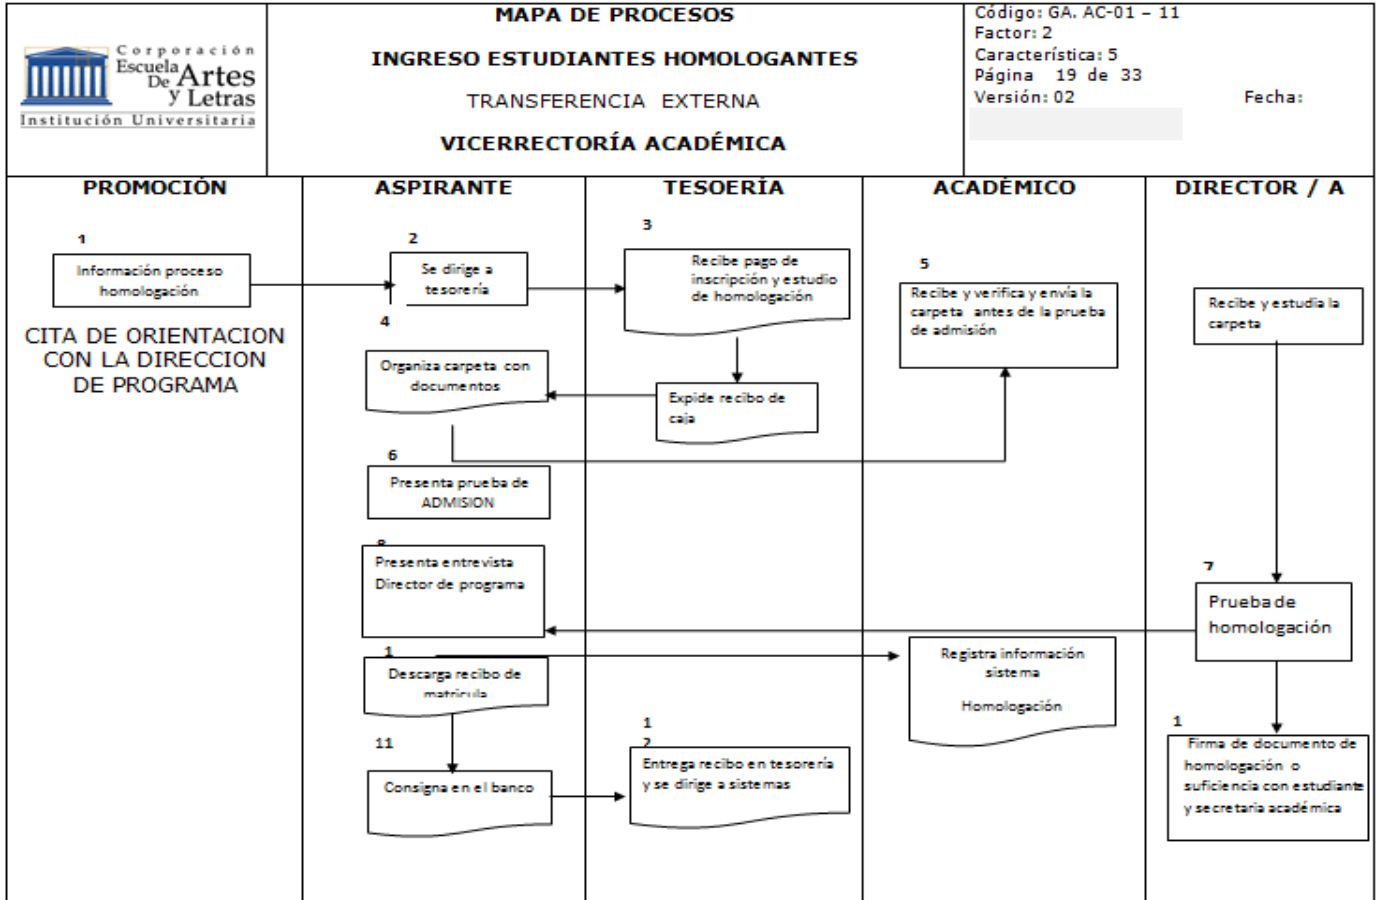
Corporación Escuela De Artes y Letras
Institución Universitaria

MAPA DE PROCESOS

INGRESO ESTUDIANTES HOMOLOGANTES

TRANSFERENCIA EXTERNA

VICERRECTORÍA ACADÉMICA

Código: GA. AC-01 – 11
Factor: 2
Característica: 5
Página 19 de 33
Versión: 02
Fecha:

PROMOCIÓN

ASPIRANTE

TESOERÍA

ACADÉMICO

DIRECTOR / A

1
Información proceso homologación

CITA DE ORIENTACION CON LA DIRECCION DE PROGRAMA

2
Se dirige a tesorería

3
Recibe pago de inscripción y estudio de homologación

5
Recibe y verifica y envía la carpeta antes de la prueba de admisión

Recibe y estudia la carpeta

4
Organiza carpeta con documentos

Expide recibo de caja

6
Presenta prueba de ADMISION

8
Presenta entrevista Director de programa

7
Prueba de homologación

1
Descarga recibo de matricula

Registra información sistema

Homologación

11
Consigna en el banco

1
2
Entrega recibo en tesorería y se dirige a sistemas

1
Firma de documento de homologación o suficiencia con estudiante y secretaria académica